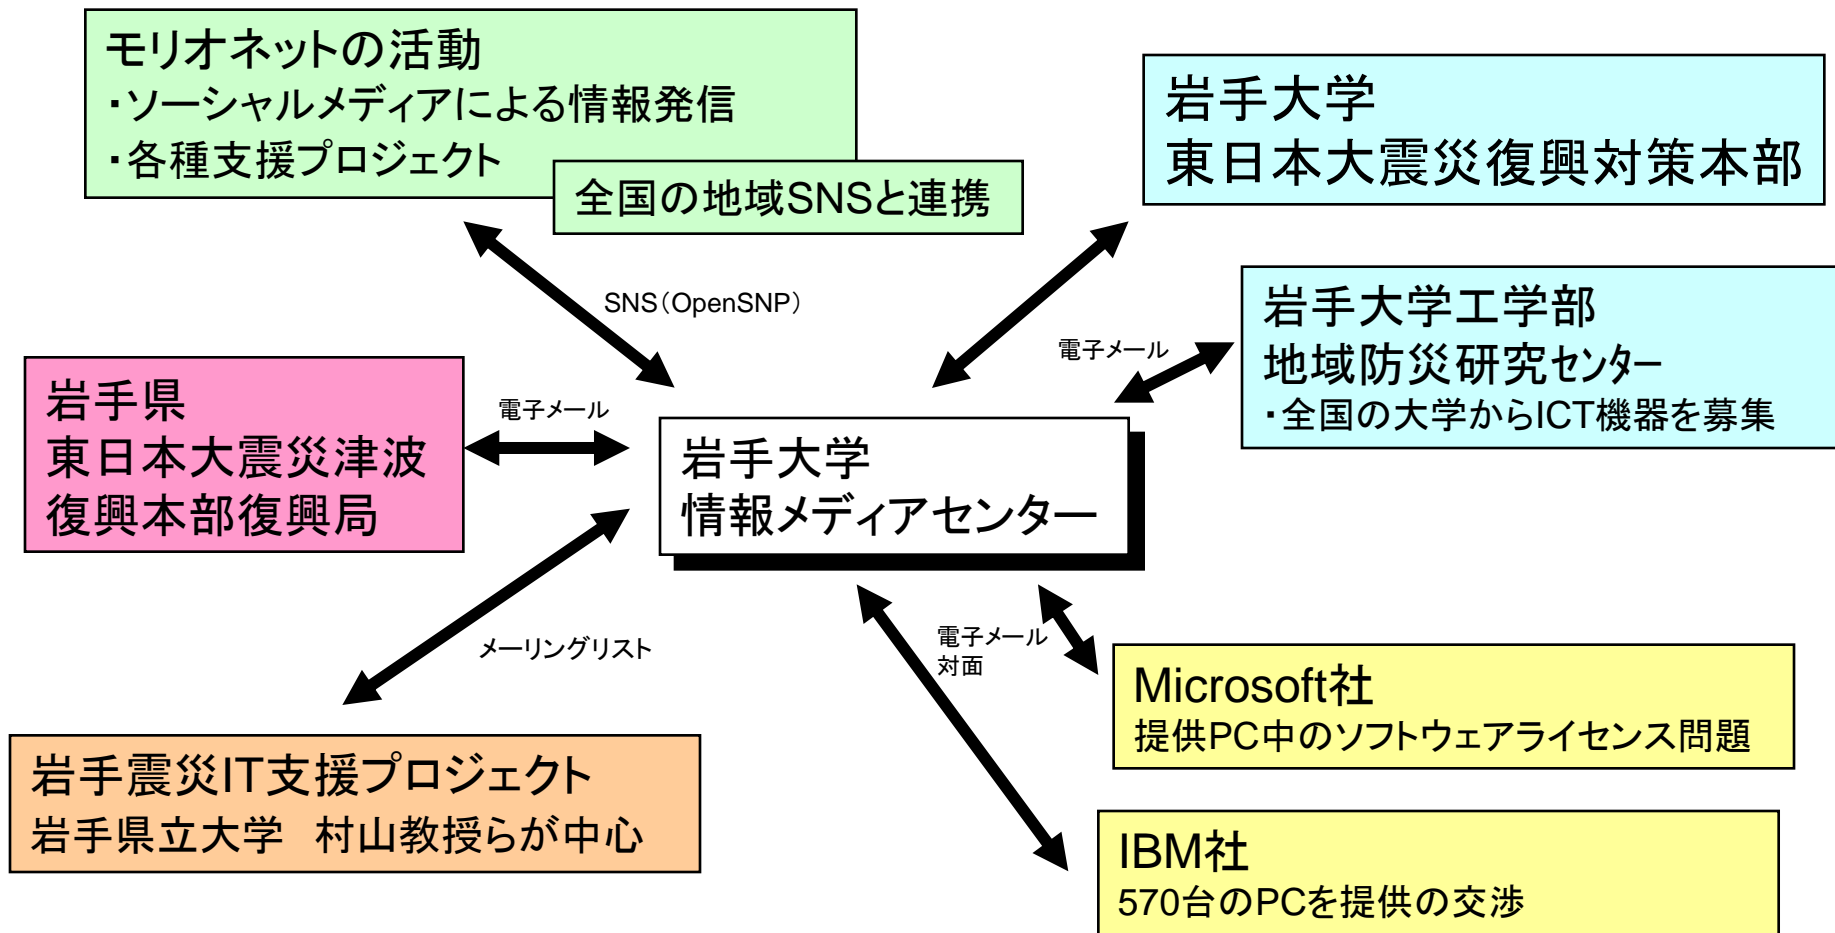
モリオネットの活動
・ソーシャルメディアによる情報発信
・各種支援プロジェクト

全国の地域SNSと連携

岩手大学
東日本大震災復興対策本部

SNS（OpenSNP）

電子メール

岩手大学工学部
地域防災研究センター
・全国の大学からICT機器を募集

岩手県
東日本大震災津波
復興本部復興局

電子メール

岩手大学
情報メディアセンター

メーリングリスト

電子メール
対面

Microsoft社
提供PC中のソフトウェアライセンス問題

岩手震災IT支援プロジェクト
岩手県立大学　村山教授らが中心

IBM社
570台のPCを提供の交渉